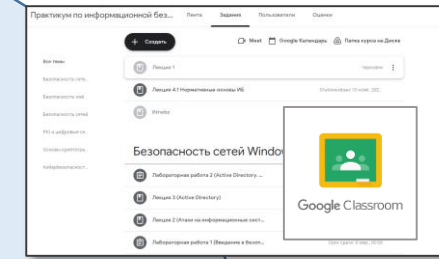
Практикум по информационной без... Лента Задания Пользователи Оценки

+ Создать

Meet Google Календарь Папка курса на Диске

Все темы

Безопасность сете...

Безопасность веб

Безопасность сетей

PKI и цифровые се...

Основы криптогра...

Кибербезопасност...

Лекция 1

Черновик

Лекция 4.1 Нормативные основы ИБ

Опубликовано 10 нояб. 202...

Итоги

Безопасность сетей Windo

Лабораторная работа 2 (Active Directory...

Лекция 3 (Active Directory)

Лекция 2 (Атаки на информационные сист...

Лабораторная работа 1 (Введение в безоп...

Google Classroom